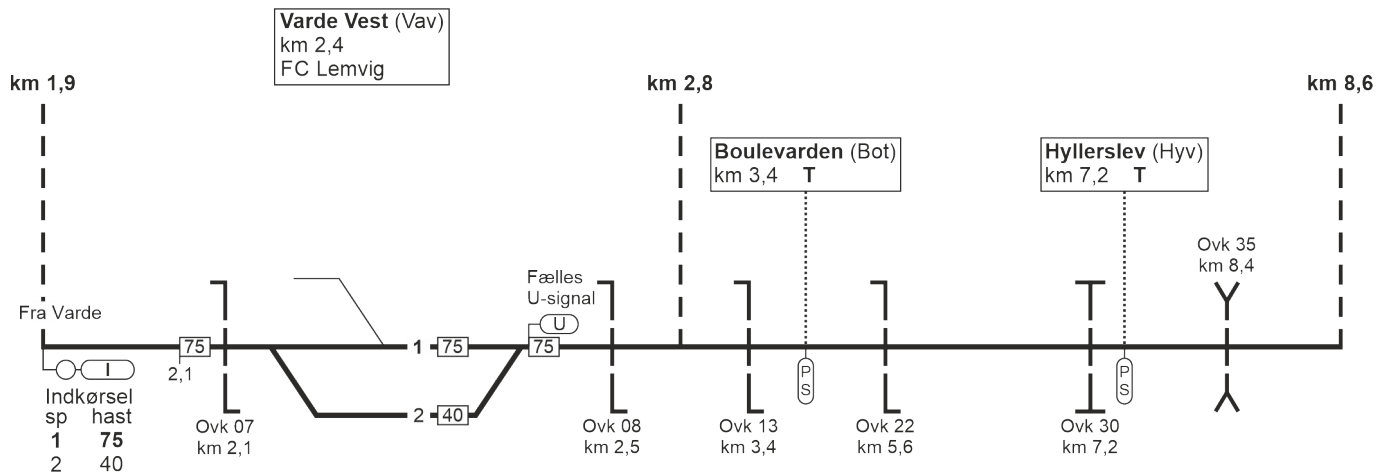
**Varde Vest** (Vav)
km 2,4
FC Lemvig

**km 1,9**

**km 2,8**

**km 8,6**

**Boulevarden** (Bot)
km 3,4 **T**

**Hyllerslev** (Hyv)
km 7,2 **T**

Ovk 35
km 8,4

Fælles
U-signal

Fra Varde

U

75

1 75

75

2 40

I

2,1

P S

P S

Indkørsel
sp hast
**1** **75**
2 40

Ovk 07
km 2,1

Ovk 08
km 2,5

Ovk 13
km 3,4

Ovk 22
km 5,6

Ovk 30
km 7,2